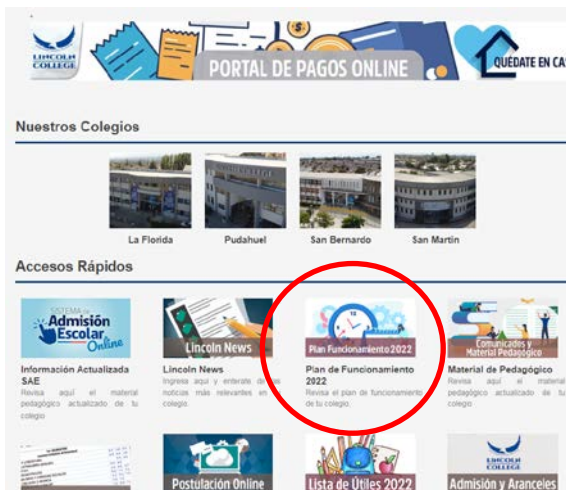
LINCOLN COLLEGE

PORTAL DE PAGOS ONLINE

QUÉDATE EN CA

Nuestros Colegios

La Florida

Pudahuel

San Bernardo

San Martín

Accesos Rápidos

SISTEMA DE Admisión Escolar Online

Información Actualizada SAE

Revisa aquí el material pedagógico actualizado de tu colegio

Lincoln News

Lincoln News

Ingresa aquí y entérate de las noticias más relevantes en colegio.

Plan Funcionamiento 2022

Plan de Funcionamiento 2022

Revisa el plan de funcionamiento de tu colegio.

Comunicados y Material Pedagógico

Material de Pedagógico

Revisa aquí el material pedagógico actualizado de tu colegio

Postulación Online

Lista de Útiles 2022

LINCOLN COLLEGE

Admisión y Aranceles